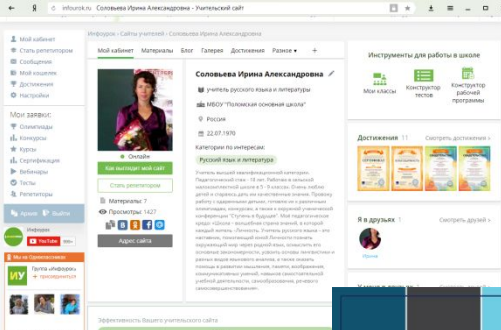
infourok.ru Соловьева Ирина Александровна : Учительский сайт

Мой кабинет
Стать репетитором
Сообщения
Мой кошелек
Достижения
Настройки

Мои заявки:
Олимпиады
Конкурсы
Курсы
Сертификация
Вебинары
Тесты
Репетиторы

Архив Выйти

Инфоурок
YouTube 99 тыс.

Мы в Одноклассниках
ИУ Группа «Инфоурок»
+ присоединиться

Инфоурок › Сайты учителей › Соловьева Ирина Александровна

Мой кабинет Материалы Блог Галерея Достижения Разное +

Онлайн
Как выглядит мой сайт?
Стать репетитором
Материалы: 7
Просмотры: 1427
Адрес сайта

Соловьева Ирина Александровна
учитель русского языка и литературы
МБОУ "Половская основная школа"
Россия
22.07.1970

Категории по интересам:
Русский язык и литература

Учитель высшей квалификационной категории. Педагогический стаж - 28 лет. Работаю в сельской малокомплектной школе в 5 - 9 классах. Очень люблю детей и стараюсь дать им качественные знания. Приобщаю ребят к здоровому образу жизни, готовлю их к различным олимпиадам, конкурсам, в том числе к научной конференции "Ступень в будущее". Моё педагогическое кредо «Школа – волшебная страна знаний, в которой ученик должен найти свой путь в жизни». Цель моей деятельности: «Русский язык – это гимнастика, помогающий ученику познать окружающий мир через родной язык, осознать его основные закономерности, развить...

Эффективность Вашего учительского сайта

Инструменты для работы в школе
Мои классы
Конструктор тестов
Конструктор рабочих программ

Достижения 11 Смотреть достижения »

Я в друзьях 1 Смотреть друзей »
Ирина